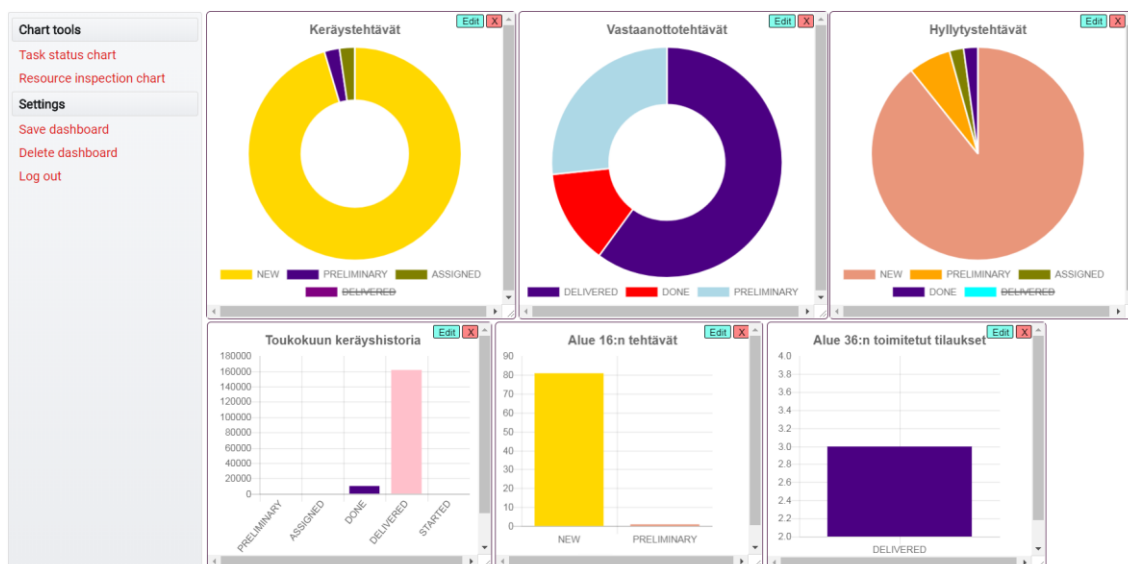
Chart tools
Task status chart
Resource inspection chart
Settings
Save dashboard
Delete dashboard
Log out

Keräystehtävät
Edit X
NEW PRELIMINARY ASSIGNED
DELIVERED

Vastaanottotehtävät
Edit X
DELIVERED DONE PRELIMINARY

Hyllytystehtävät
Edit X
NEW PRELIMINARY ASSIGNED
DONE DELIVERED

Toukokuun keräyshistoria
Edit X
180000
160000
140000
120000
100000
80000
60000
40000
20000
0
PRELIMINARY ASSIGNED DONE DELIVERED STARTED

Alue 16:n tehtävät
Edit X
90
80
70
60
50
40
30
20
10
0
NEW PRELIMINARY

Alue 36:n toimitetut tilaukset
Edit X
4.0
3.8
3.6
3.4
3.2
3.0
2.8
2.6
2.4
2.2
2.0
DELIVERED